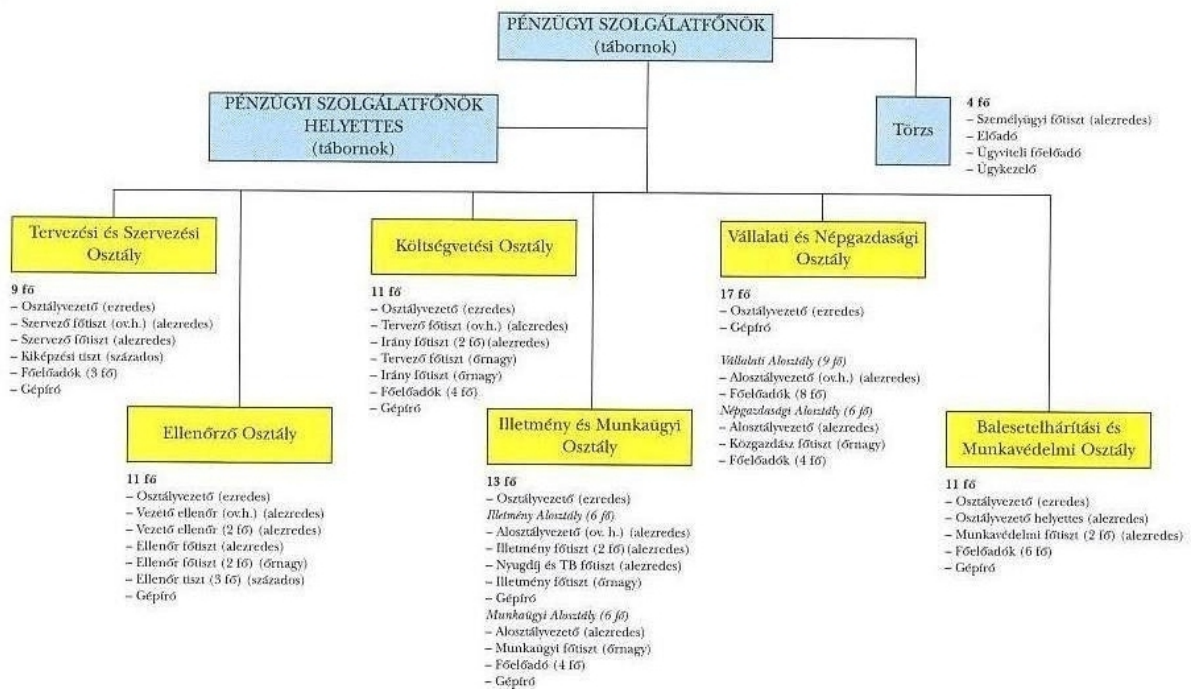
PÉNZÜGYI SZOLGÁLATFŐNÖK
(tábornok)

PÉNZÜGYI SZOLGÁLATFŐNÖK HELYETTES
(tábornok)

Törzs

4 fő
– Személyügyi főtiszt (alezredes)
– Előadó
– Ügyviteli főelőadó
– Ügykezelő

Tervezési és Szervezési Osztály

9 fő
– Osztályvezető (ezredes)
– Szervező főtiszt (ov.h.) (alezredes)
– Szervező főtiszt (alezredes)
– Kiképzési tiszt (százados)
– Főelőadók (3 fő)
– Gépíró

Költségvetési Osztály

11 fő
– Osztályvezető (ezredes)
– Tervező főtiszt (ov.h.) (alezredes)
– Irány főtiszt (2 fő) (alezredes)
– Tervező főtiszt (őrnagy)
– Irány főtiszt (őrnagy)
– Főelőadók (4 fő)
– Gépíró

Vállalati és Népgazdasági Osztály

17 fő
– Osztályvezető (ezredes)
– Gépíró

Vállalati Alosztály (9 fő)
– Alosztályvezető (ov.h.) (alezredes)
– Főelőadók (8 fő)
Népgazdasági Alosztály (6 fő)
– Alosztályvezető (alezredes)
– Közgazdász főtiszt (őrnagy)
– Főelőadók (4 fő)

Ellenőrző Osztály

11 fő
– Osztályvezető (ezredes)
– Vezető ellenőr (ov.h.) (alezredes)
– Vezető ellenőr (2 fő) (alezredes)
– Ellenőr főtiszt (alezredes)
– Ellenőr főtiszt (2 fő) (őrnagy)
– Ellenőr tiszt (3 fő) (százados)
– Gépíró

Illetmény és Munkaügyi Osztály

13 fő
– Osztályvezető (ezredes)
Illetmény Alosztály (6 fő)
– Alosztályvezető (ov. h.) (alezredes)
– Illetmény főtiszt (2 fő) (alezredes)
– Nyugdíj és TB főtiszt (alezredes)
– Illetmény főtiszt (őrnagy)
– Gépíró
Munkaügyi Alosztály (6 fő)
– Alosztályvezető (alezredes)
– Munkaügyi főtiszt (őrnagy)
– Főelőadó (4 fő)
– Gépíró

Balesetelhárítási és Munkavédelmi Osztály

11 fő
– Osztályvezető (ezredes)
– Osztályvezető helyettes (alezredes)
– Munkavédelmi főtiszt (2 fő) (alezredes)
– Főelőadók (6 fő)
– Gépíró